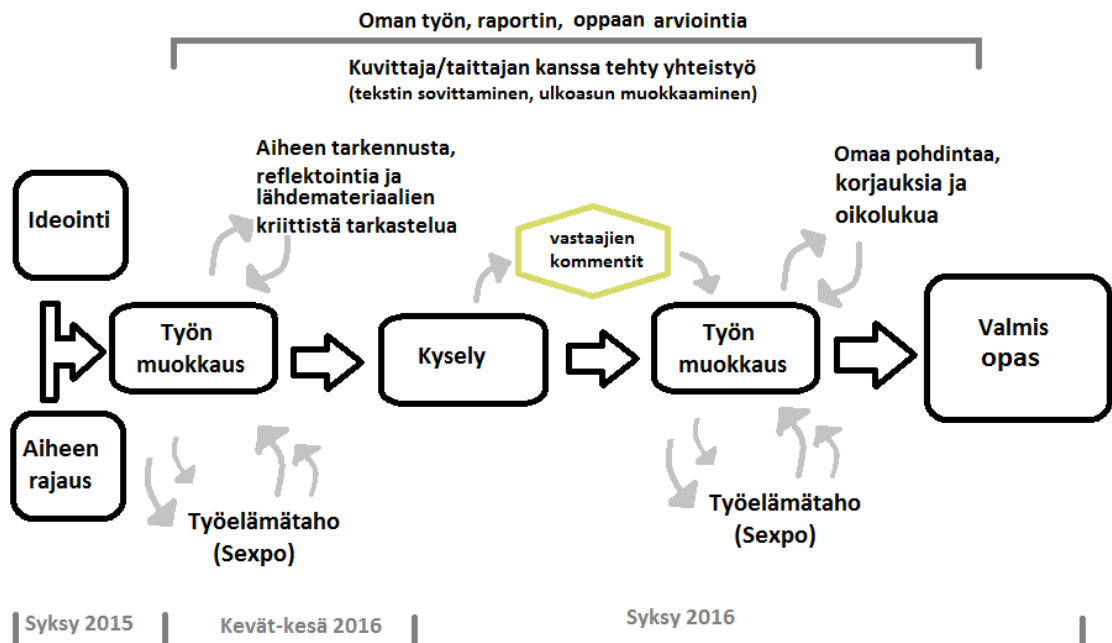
Oman työn, raportin, oppaan arviointia

Kuvittaja/taittajan kanssa tehty yhteistyö
(tekstin sovittaminen, ulkoasun muokkaaminen)

Aiheen tarkennusta, reflektointia ja lähdemateriaalien kriittistä tarkastelua

Omaa pohdintaa, korjauksia ja oikolukua

Ideointi

vastaajien kommentit

Työn muokkaus

Kysely

Työn muokkaus

Valmis opas

Aiheen rajaus

Työelämätaho (Sexpo)

Työelämätaho (Sexpo)

Syksy 2015

Kevät-kesä 2016

Syksy 2016